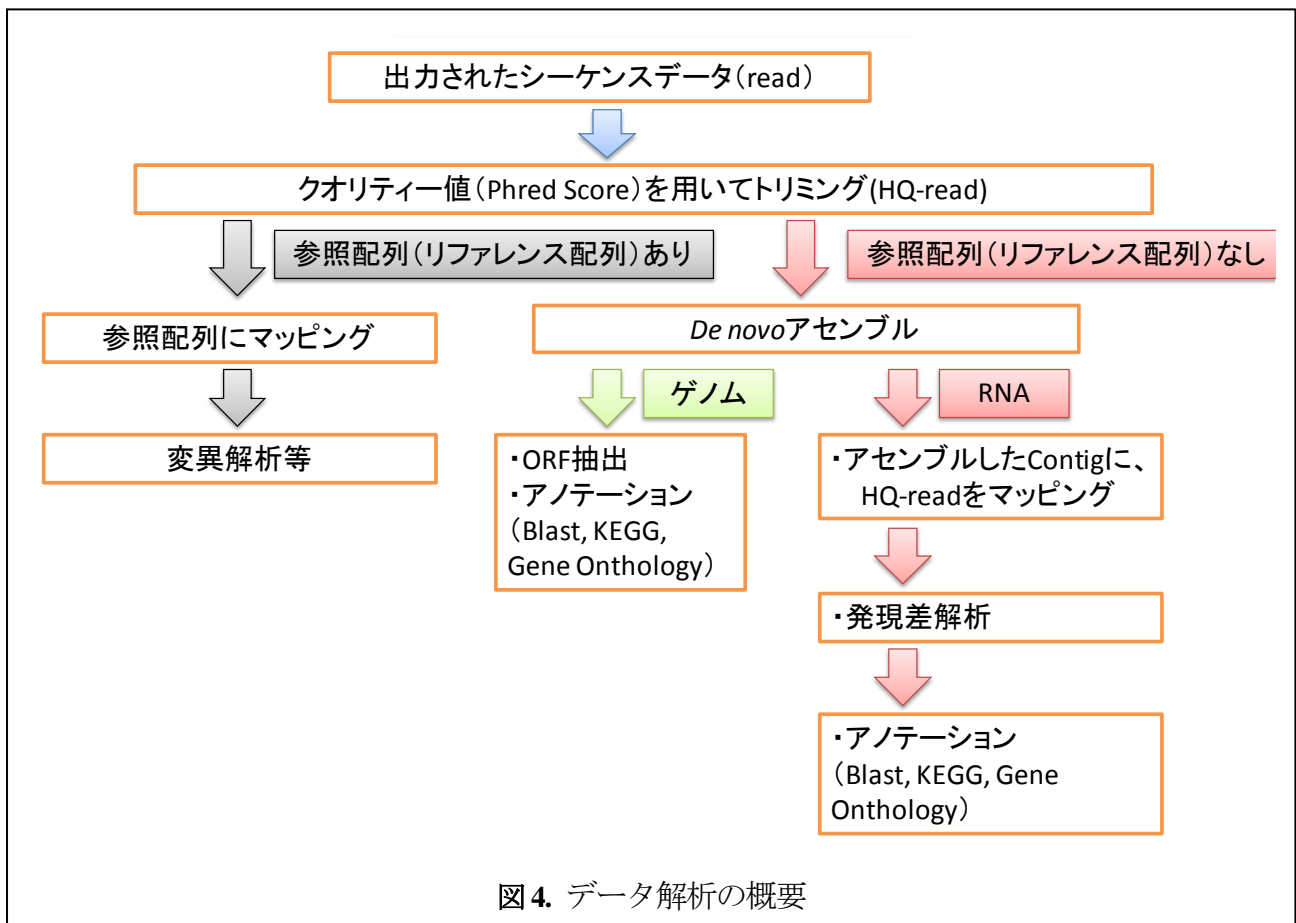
出力されたシーケンスデータ（read）

クオリティー値（Phred Score）を用いてトリミング(HQ-read)

参照配列（リファレンス配列）あり

参照配列（リファレンス配列）なし

参照配列にマッピング

変異解析等

De novoアセンブル

ゲノム

RNA

・ORF抽出
・アノテーション
（Blast, KEGG, Gene Onthology）

・アセンブルしたContigに、HQ-readをマッピング

・発現差解析

・アノテーション
（Blast, KEGG, Gene Onthology）

図 4. データ解析の概要